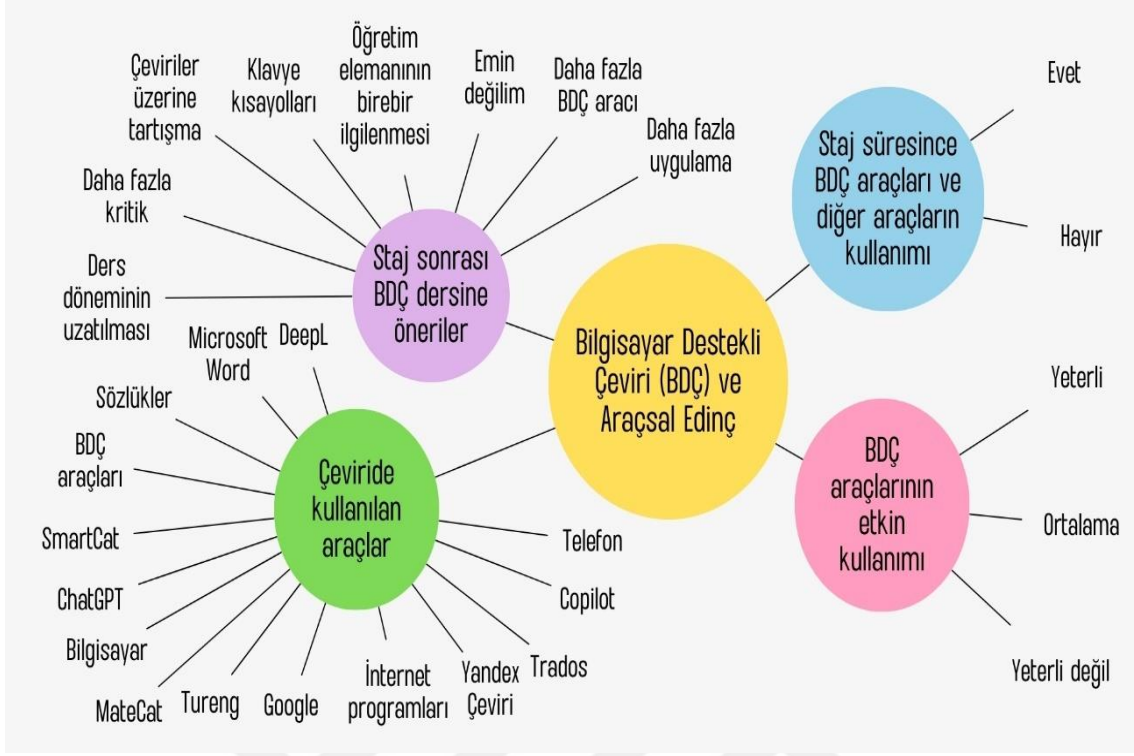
Bilgisayar Destekli Çeviri (BDÇ) ve Araçsal Edinç

Staj sonrası BDÇ dersine öneriler

Çeviriler üzerine tartışma

Klavye kısayolları

Öğretim elemanının birebir ilgilenmesi

Emin değilim

Daha fazla BDÇ aracı

Daha fazla uygulama

Daha fazla kritik

Ders döneminin uzatılması

Staj süresince BDÇ araçları ve diğer araçların kullanımı

Evet

Hayır

BDÇ araçlarının etkin kullanımı

Yeterli

Ortalama

Yeterli değil

Çeviride kullanılan araçlar

Microsoft Word

DeepL

Sözlükler

BDÇ araçları

SmartCat

ChatGPT

Bilgisayar

MateCat

Tureng

Google

İnternet programları

Yandex Çeviri

Trados

Copilot

Telefon